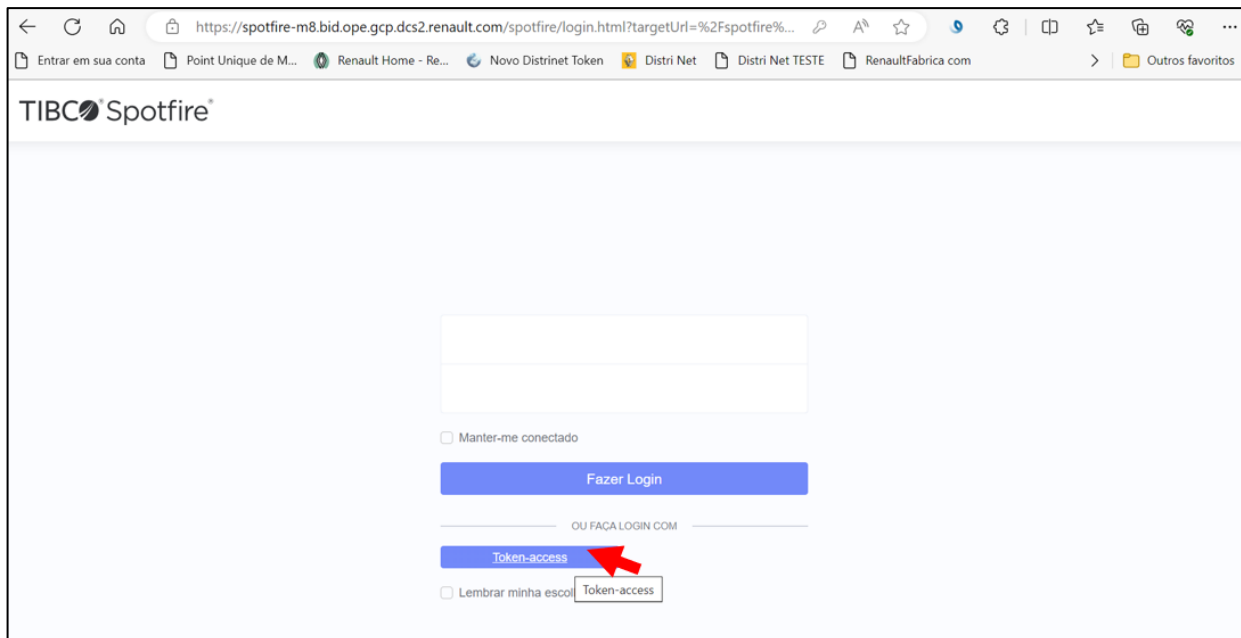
https://spotfire-m8.bid.ope.gcp.dcs2.renault.com/spotfire/login.html?targetUrl=%2Fspotfire%...

Entrar em sua conta Point Unique de M... Renault Home - Re... Novo Distrinet Token Distri Net Distri Net TESTE RenaultFabrica com Outros favoritos

TIBCO Spotfire

Manter-me conectado

Fazer Login

OU FAÇA LOGIN COM

Token-access

Lembrar minha escol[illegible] Token-access